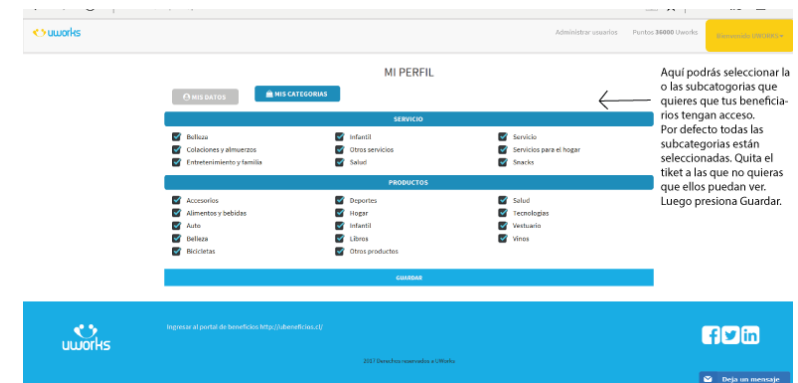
uworks

Administrar usuarios Puntos 36000 Uworks Bienvenido UWORKS

MI PERFIL

MIS DATOS MIS CATEGORIAS

SERVICIO

Belleza
Colaciones y almuerzos
Entretenimiento y familia

Infantil
Otros servicios
Salud

Servicio
Servicios para el hogar
Snacks

PRODUCTOS

Accesorios
Alimentos y bebidas
Auto
Belleza
Bicicletas

Deportes
Hogar
Infantil
Libros
Otros productos

Salud
Tecnologías
Vestuario
Vinos

GUARDAR

Aquí podrás seleccionar la o las subcatogorias que quieres que tus beneficiarios tengan acceso. Por defecto todas las subcategorias están seleccionadas. Quita el tiket a las que no quieras que ellos puedan ver. Luego presiona Guardar.

uworks

Ingresar al portal de beneficios http://ubeneficios.cl/

2017 Derechos reservados a UWorks

Deja un mensaje